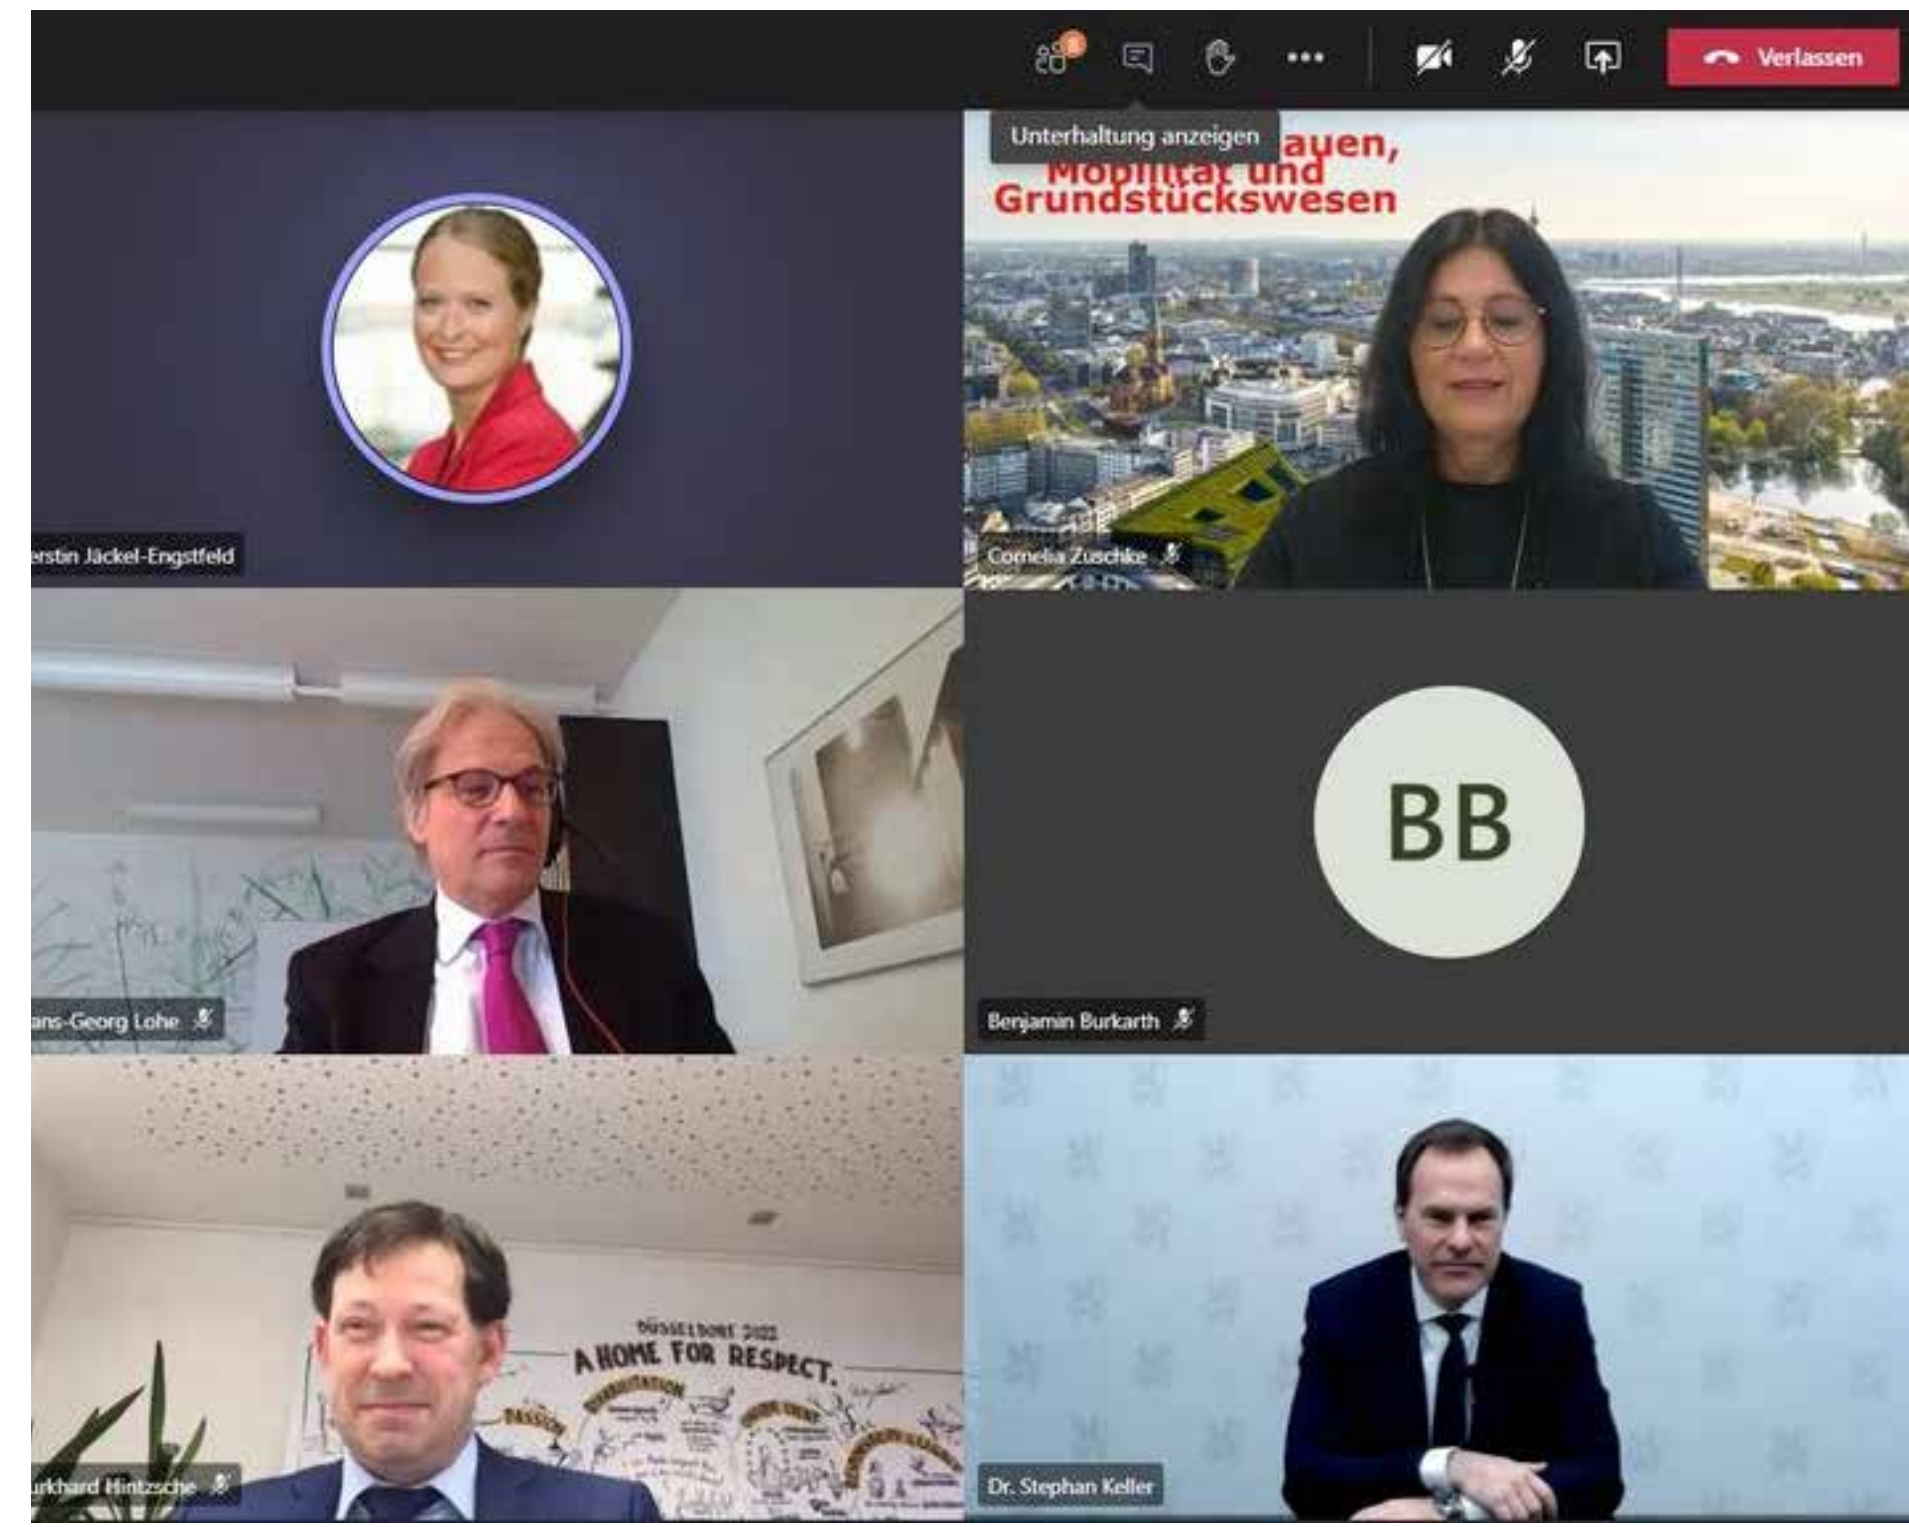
Verlassen

Unterhaltung anzeigen

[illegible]auen, Mobilität und Grundstückswesen

erstin Jäckel-Engstfeld

Cornelia Zuschke

ans-Georg Lohe

BB

Benjamin Burkarth

DÜSSELDORF 2022
A HOME FOR RESPECT.

urkhard Hintzsche

Dr. Stephan Keller